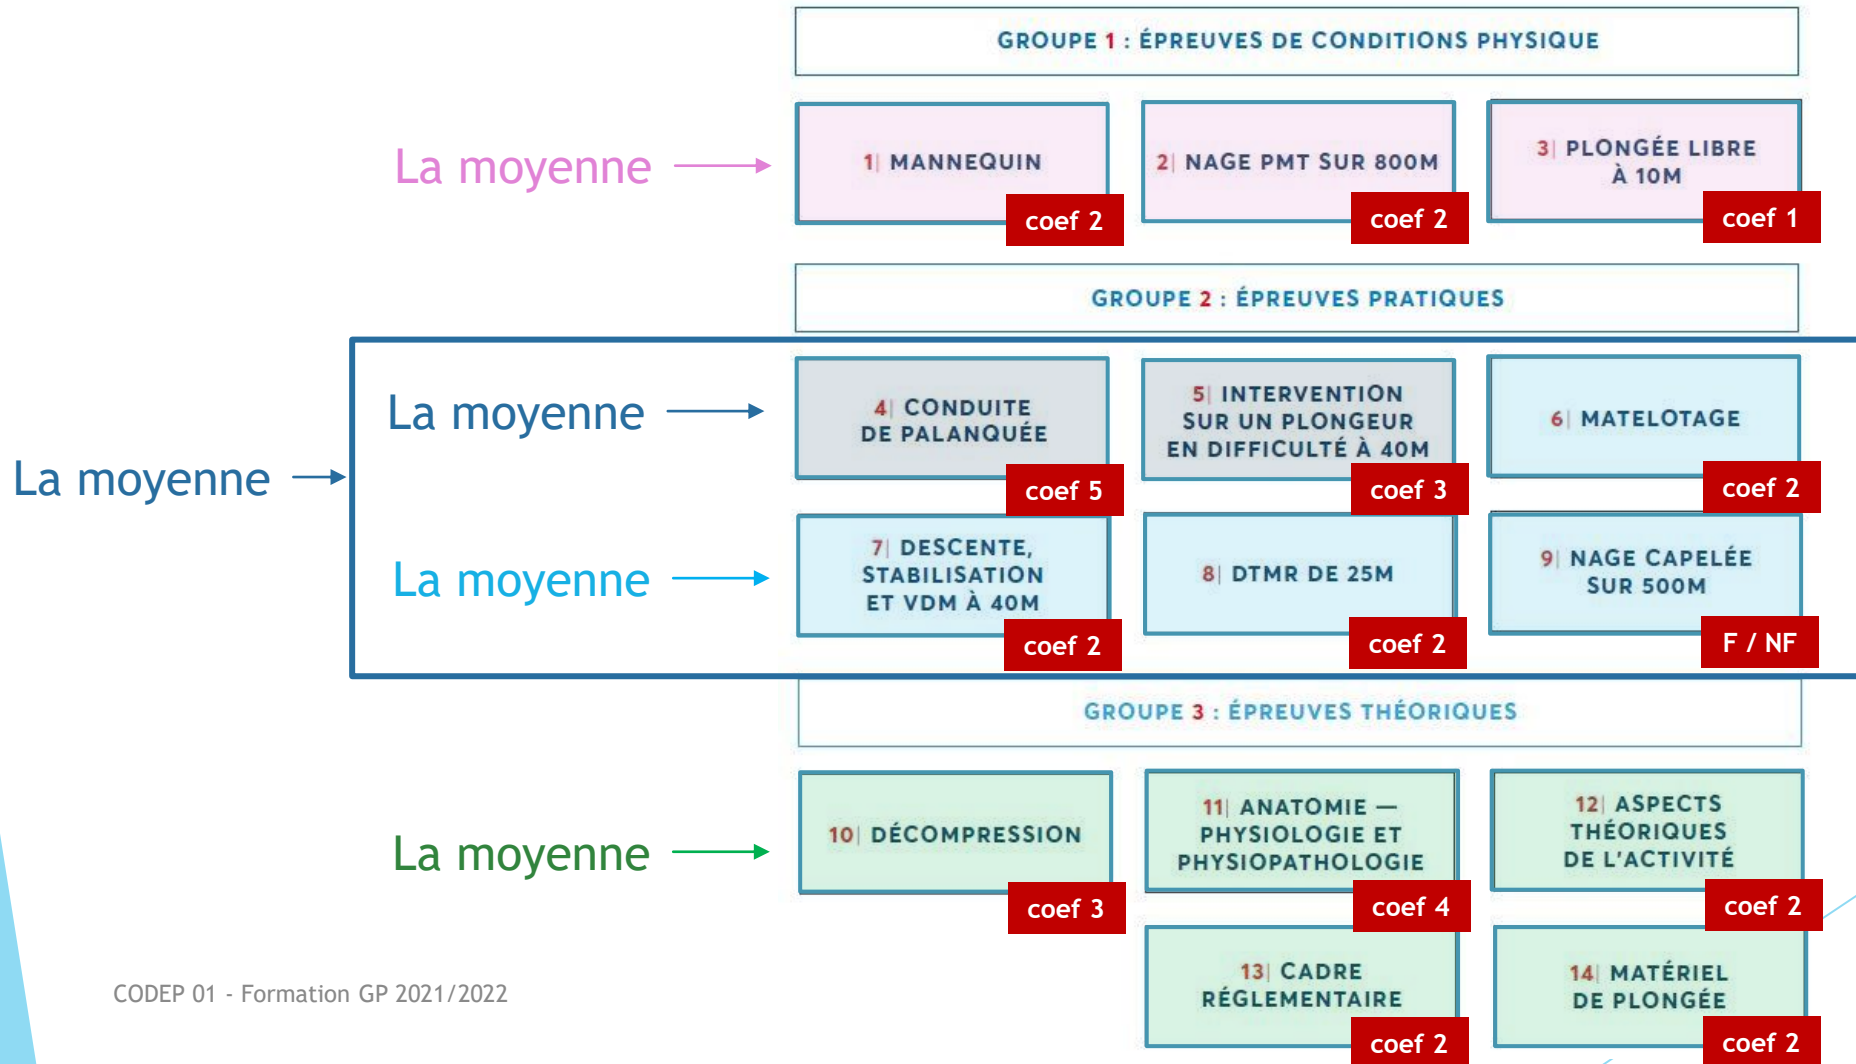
GROUPE 1 : ÉPREUVES DE CONDITIONS PHYSIQUE

La moyenne

1| MANNEQUIN
coef 2

2| NAGE PMT SUR 800M
coef 2

3| PLONGÉE LIBRE À 10M
coef 1

GROUPE 2 : ÉPREUVES PRATIQUES

La moyenne

La moyenne

4| CONDUITE DE PALANQUÉE
coef 5

5| INTERVENTION SUR UN PLONGEUR EN DIFFICULTÉ À 40M
coef 3

6| MATELOTAGE
coef 2

La moyenne

7| DESCENTE, STABILISATION ET VDM À 40M
coef 2

8| DTMR DE 25M
coef 2

9| NAGE CAPELÉE SUR 500M
F / NF

GROUPE 3 : ÉPREUVES THÉORIQUES

La moyenne

10| DÉCOMPRESSION
coef 3

11| ANATOMIE — PHYSIOLOGIE ET PHYSIOPATHOLOGIE
coef 4

12| ASPECTS THÉORIQUES DE L'ACTIVITÉ
coef 2

13| CADRE RÉGLEMENTAIRE
coef 2

14| MATÉRIEL DE PLONGÉE
coef 2

CODEP 01 - Formation GP 2021/2022